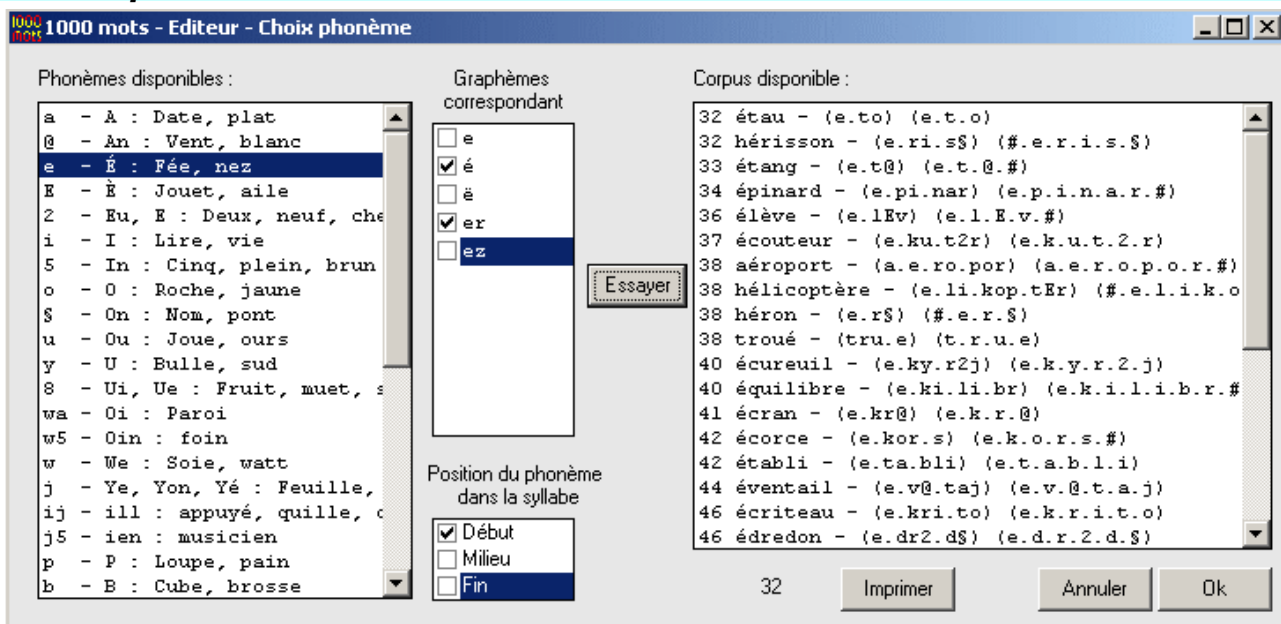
1000 mots 1000 mots - Editeur - Choix phonème

Phonèmes disponibles :

a - A : Date, plat
@ - An : Vent, blanc
e - É : Fée, nez
E - È : Jouet, aile
2 - Eu, E : Deux, neuf, che
i - I : Lire, vie
5 - In : Cinq, plein, brun
o - O : Roche, jaune
§ - On : Nom, pont
u - Ou : Joue, ours
y - U : Bulle, sud
8 - Ui, Ue : Fruit, muet, s
wa - Oi : Paroi
w5 - Oin : foin
w - We : Soie, watt
j - Ye, Yon, Yé : Feuille,
ij - ill : appuyé, quille, c
j5 - ien : musicien
p - P : Loupe, pain
b - B : Cube, brosse

Graphèmes correspondant

e
é
ë
er
ez

Essayer

Position du phonème dans la syllabe

Début
Milieu
Fin

Corpus disponible :

32 étau - (e.to) (e.t.o)
32 hérisson - (e.ri.s§) (#.e.r.i.s.§)
33 étang - (e.t@) (e.t.@.#)
34 épinard - (e.pi.nar) (e.p.i.n.a.r.#)
36 élève - (e.lEv) (e.l.E.v.#)
37 écouteur - (e.ku.t2r) (e.k.u.t.2.r)
38 aéroport - (a.e.ro.por) (a.e.r.o.p.o.r.#)
38 hélicoptère - (e.li.kop.tEr) (#.e.l.i.k.o
38 héron - (e.r§) (#.e.r.§)
38 troué - (tru.e) (t.r.u.e)
40 écureuil - (e.ky.r2j) (e.k.y.r.2.j)
40 équilibre - (e.ki.li.br) (e.k.i.l.i.b.r.#
41 écran - (e.kr@) (e.k.r.@)
42 écorce - (e.kor.s) (e.k.o.r.s.#)
42 établi - (e.ta.bli) (e.t.a.b.l.i)
44 éventail - (e.v@.taj) (e.v.@.t.a.j)
46 écriteau - (e.kri.to) (e.k.r.i.t.o)
46 édredon - (e.dr2.d§) (e.d.r.2.d.§)

32

Imprimer

Annuler

Ok